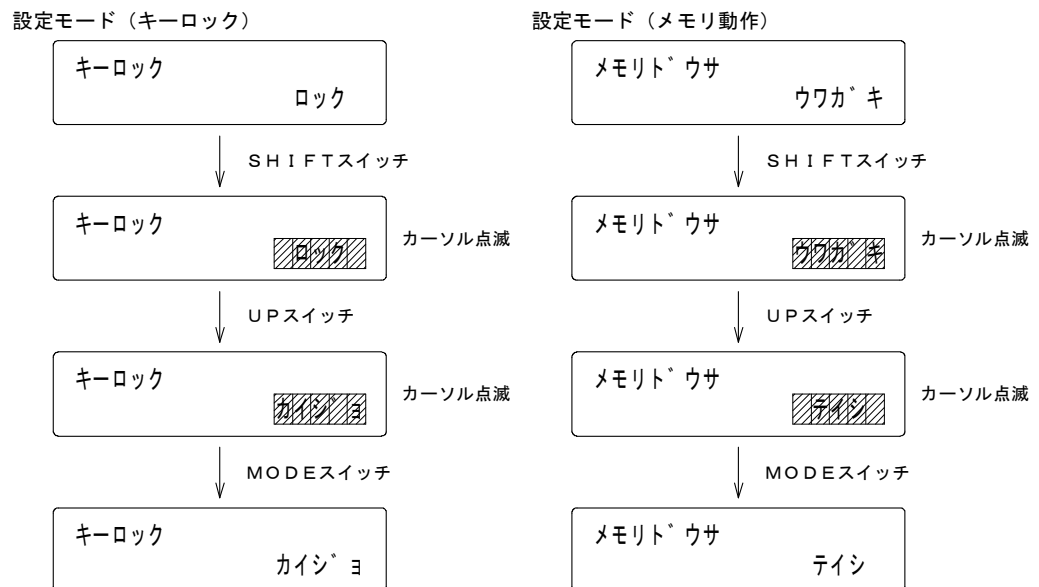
設定モード（キーロック）

キーロック
ロック

ＳＨＩＦＴスイッチ

キーロック
ロック
カーソル点滅

ＵＰスイッチ

キーロック
カイジ゛ョ
カーソル点滅

ＭＯＤＥスイッチ

キーロック
カイジ゛ョ

設定モード（メモリ動作）

メモリト゛ウサ
ウワカ゛キ

ＳＨＩＦＴスイッチ

メモリト゛ウサ
ウワカ゛キ
カーソル点滅

ＵＰスイッチ

メモリト゛ウサ
テイシ
カーソル点滅

ＭＯＤＥスイッチ

メモリト゛ウサ
テイシ